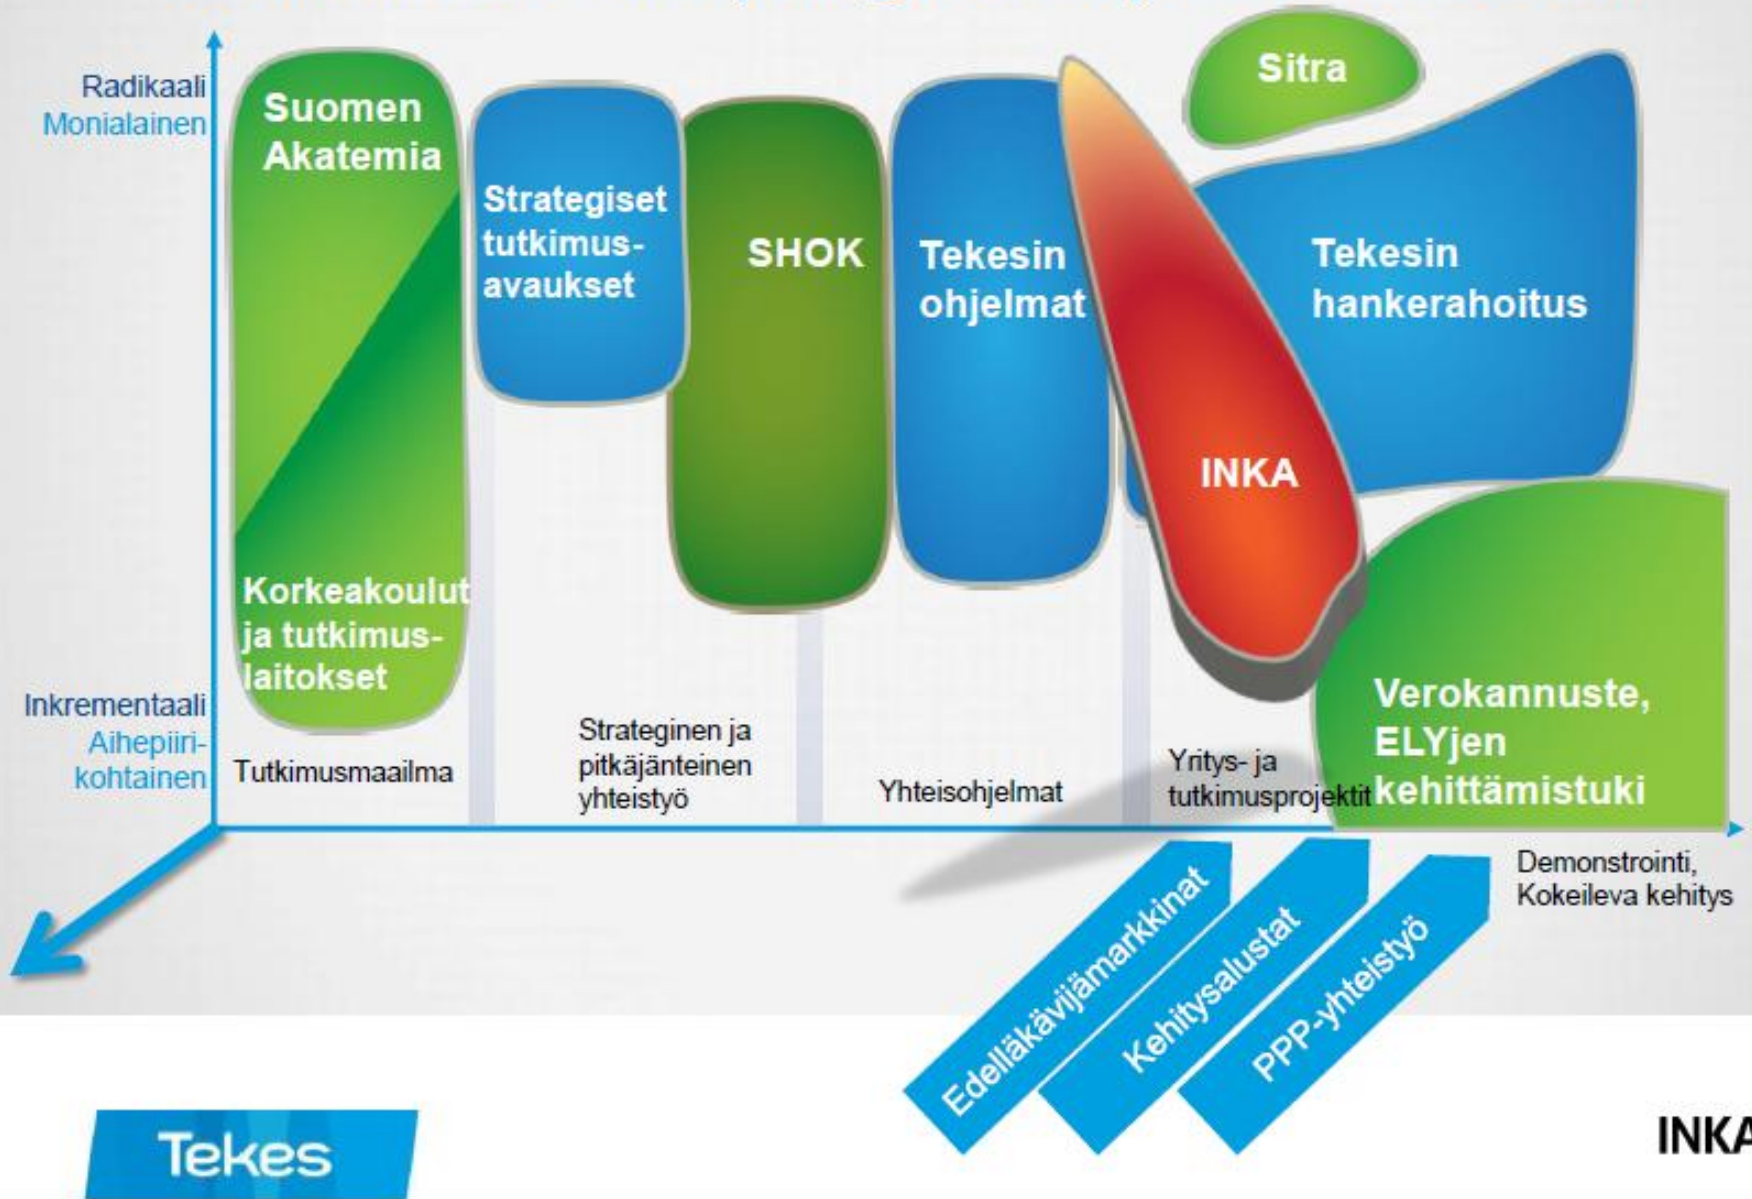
Radikaali
Monialainen

Suomen Akatemia

Korkeakoulut ja tutkimuslaitokset

Strategiset tutkimusavaukset

SHOK

Tekesin ohjelmat

Sitra

Tekesin hankerahoitus

INKA

Verokannuste, ELYjen kehittämistuki

Inkrementaali
Aihepiirikohtainen

Tutkimusmaailma

Strateginen ja pitkäjänteinen yhteistyö

Yhteisohjelmat

Yritys- ja tutkimusprojektit

Demonstrointi, Kokeileva kehitys

Edelläkävijämarkkinat

Kehitysalustat

PPP-yhteistyö

Tekes

INKA